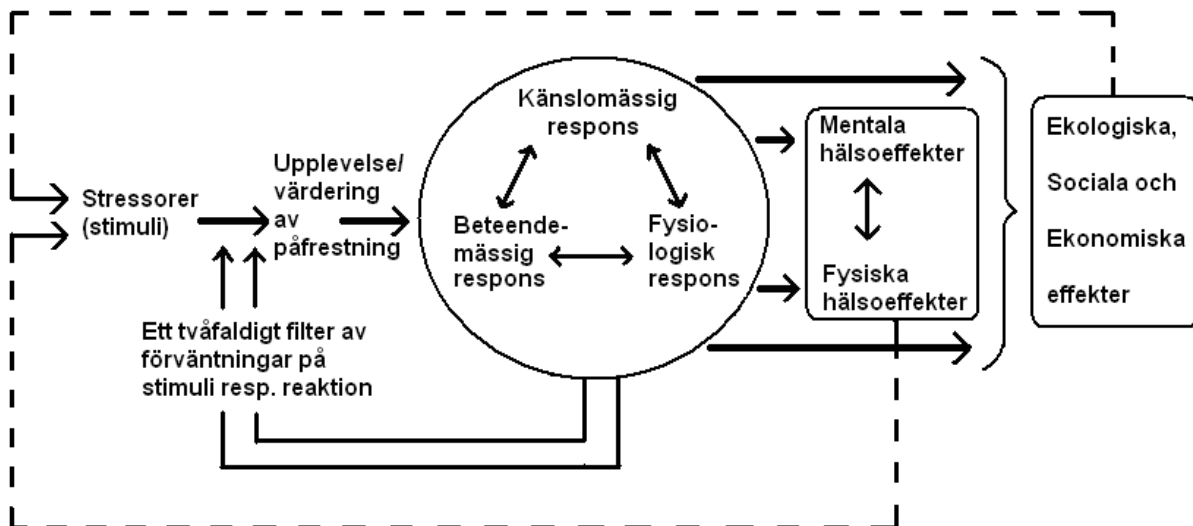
Stressorer (stimuli)

Upplevelse/ värdering av påfrestning

Ett tvåfaldigt filter av förväntningar på stimuli resp. reaktion

Känslomässig respons

Beteendemässig respons

Fysiologisk respons

Mentala hälsoeffekter

Fysiska hälsoeffekter

Ekologiska, Sociala och Ekonomiska effekter